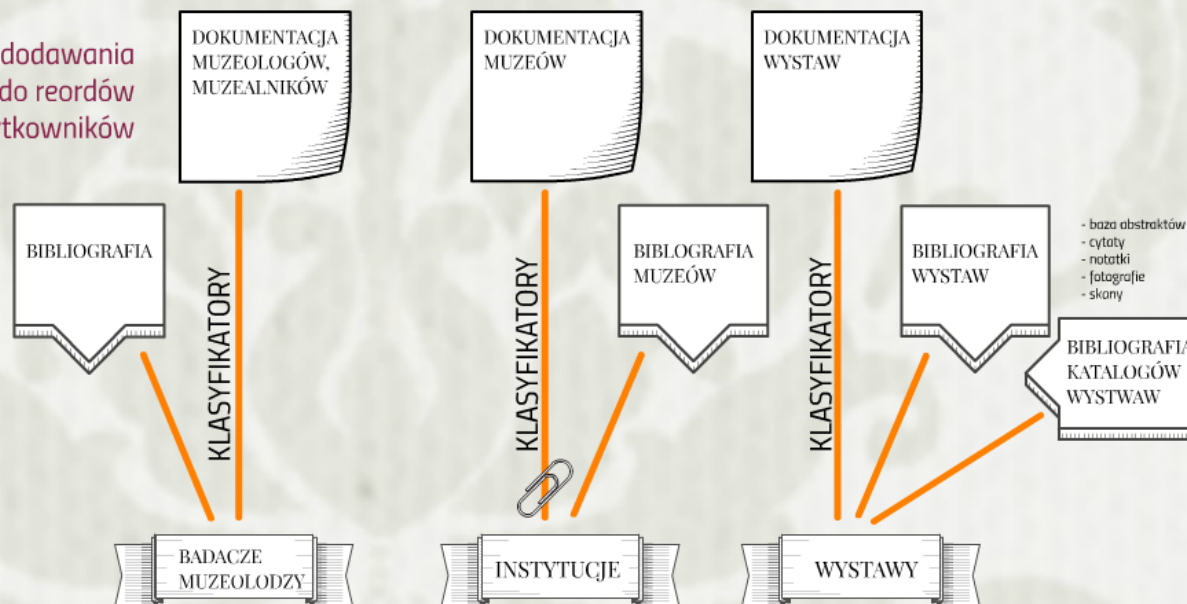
dodawania
do reordów
tkowników

DOKUMENTACJA MUZEOLOGÓW, MUZEALNIKÓW

DOKUMENTACJA MUZEÓW

DOKUMENTACJA WYSTAW

BIBLIOGRAFIA

KLASYFIKATORY

KLASYFIKATORY

BIBLIOGRAFIA MUZEÓW

KLASYFIKATORY

BIBLIOGRAFIA WYSTAW

- baza abstraktów
- cytaty
- notatki
- fotografie
- skany

BIBLIOGRAFIA KATALOGÓW WYSTWAW

BADACZE MUZEOLODZY

INSTYTUCJE

WYSTAWY